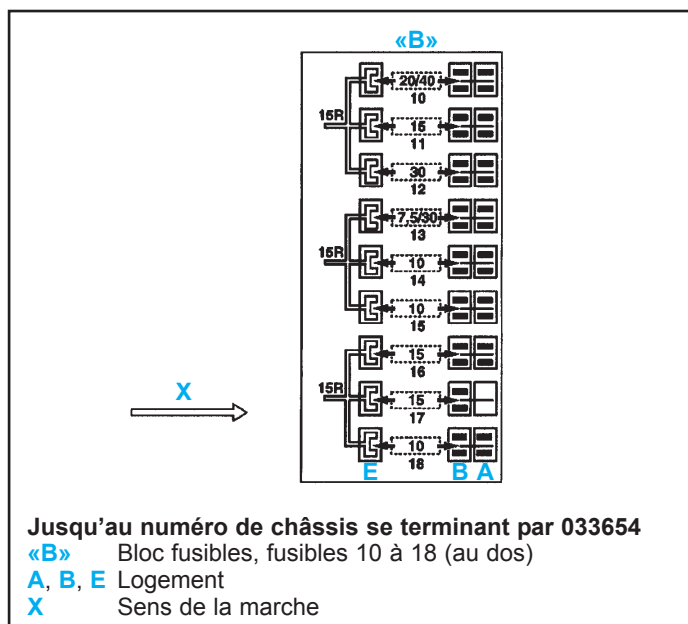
«B»

15R
20/40
10
15
11
30
12

15R
7,5/30
13
10
14
10
15

15R
15
16
15
17
10
18

X

E B A

**Jusqu'au numéro de châssis se terminant par 033654**
«B» Bloc fusibles, fusibles 10 à 18 (au dos)
A, B, E Logement
X Sens de la marche